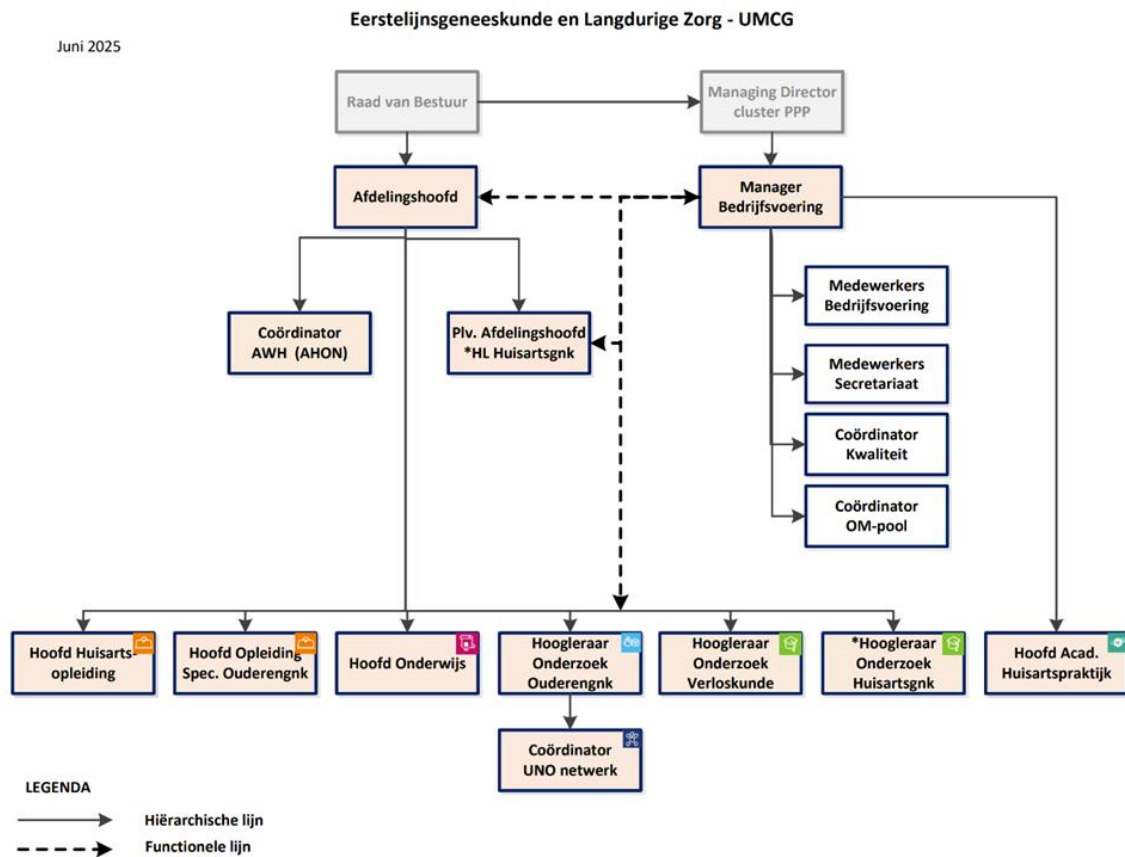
Eerstelijnsgeneeskunde en Langdurige Zorg - UMCG

Juni 2025

Raad van Bestuur

Managing Director cluster PPP

Afdelingshoofd

Manager Bedrijfsvoering

Coördinator AWH (AHON)

Plv. Afdelingshoofd *HL Huisartsgnk

Medewerkers Bedrijfsvoering

Medewerkers Secretariaat

Coördinator Kwaliteit

Coördinator OM-pool

Hoofd Huisartsopleiding

Hoofd Opleiding Spec. Ouderengnk

Hoofd Onderwijs

Hoogleraar Onderzoek Ouderengnk

Hoogleraar Onderzoek Verloskunde

*Hoogleraar Onderzoek Huisartsgnk

Hoofd Acad. Huisartspraktijk

Coördinator UNO netwerk

LEGENDA

Hiërarchische lijn

Functionele lijn